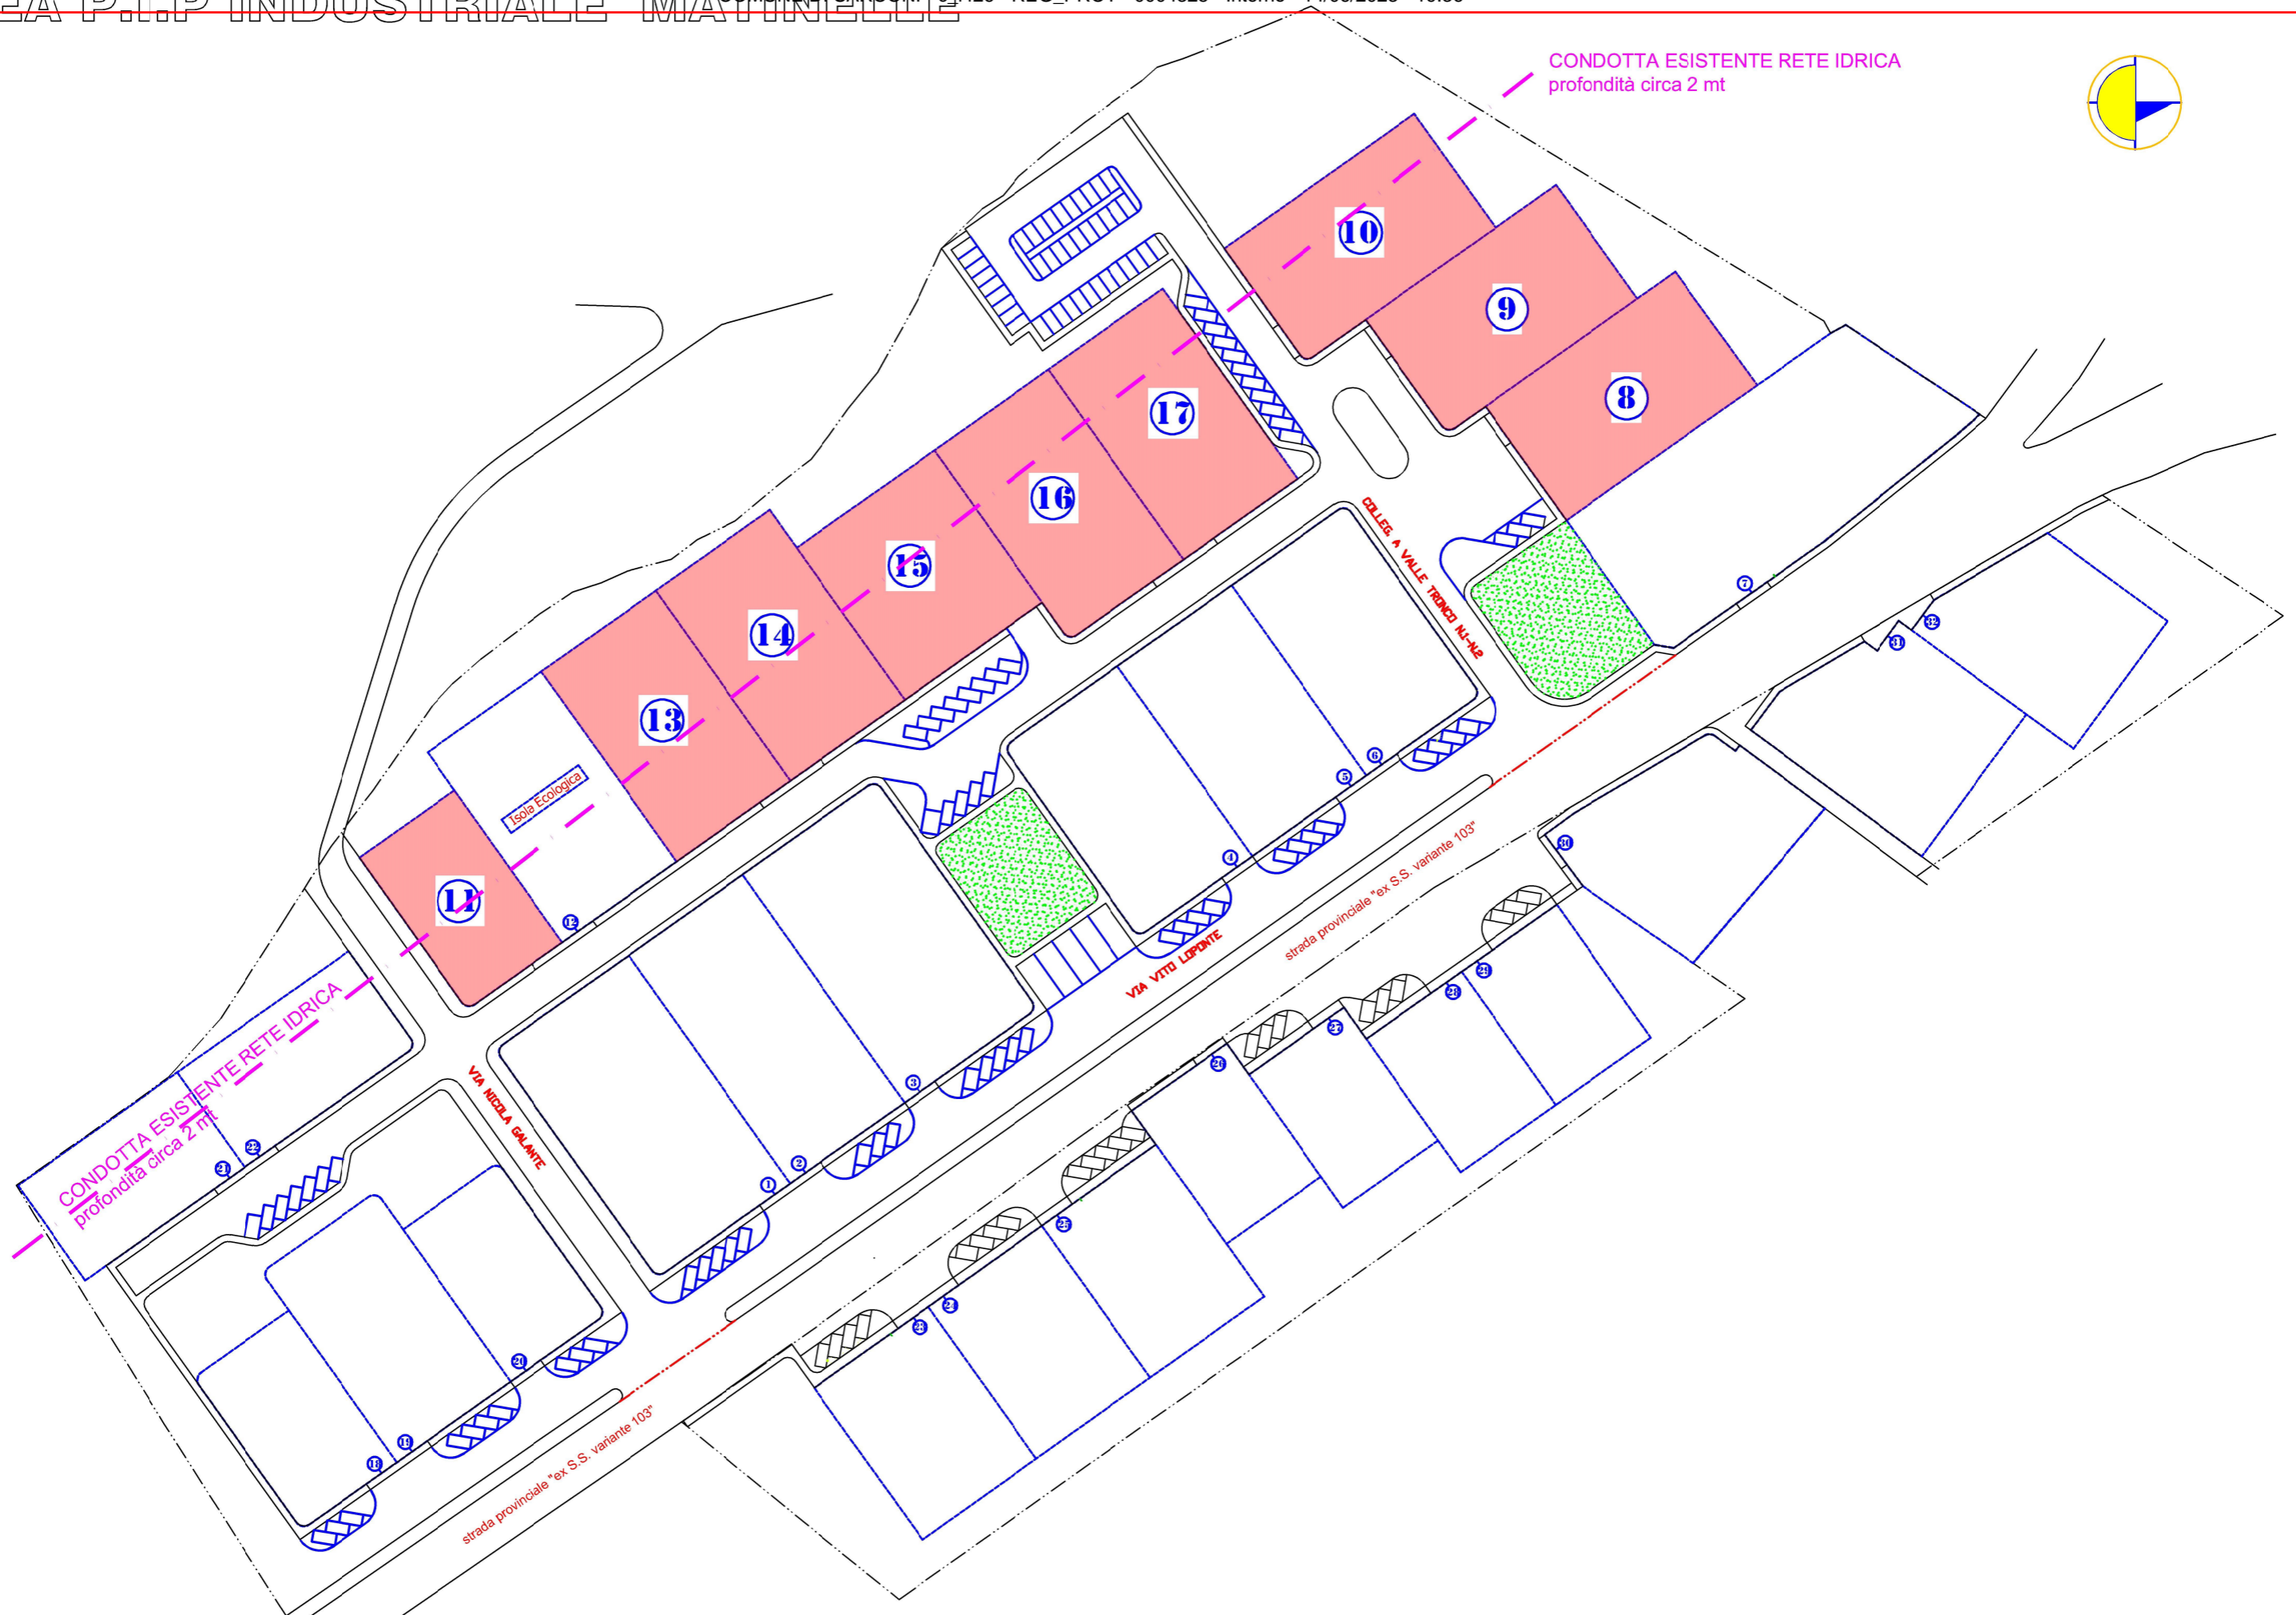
EA P.I.P INDUSTRIALE MATINELLE

CONDOTTA ESISTENTE RETE IDRICA
profondità circa 2 mt

10
9
8
17
16
15
14
13
11

Isola Ecologica

COLLEG. A VALLE TRONCO N1-N2

VIA VITO LOPONTE

VIA NICOLA GALANTE

strada provinciale "ex S.S. variante 103"

strada provinciale "ex S.S. variante 103"

CONDOTTA ESISTENTE RETE IDRICA
profondità circa 2 mt

1
2
3
4
5
6
7
12
18
19
20
21
22
23
24
25
26
27
28
29
30
31
32